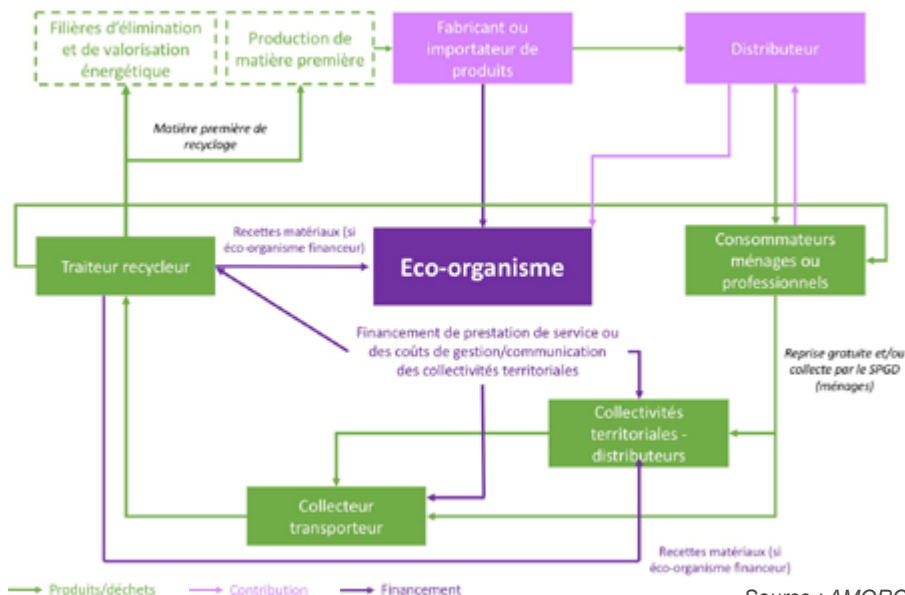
Filières d'élimination et de valorisation énergétique

Production de matière première

Fabricant ou importateur de produits

Distributeur

Matière première de recyclage

Recettes matériaux (si éco-organisme financeur)

Traiteur recycleur

Eco-organisme

Consommateurs ménages ou professionnels

Financement de prestation de service ou des coûts de gestion/communication des collectivités territoriales

Reprise gratuite et/ou collecte par le SPGD (ménages)

Collectivités territoriales - distributeurs

Collecteur transporteur

Recettes matériaux (si éco-organisme financeur)

Produits/déchets

Contribution

Financement

Source : AMORC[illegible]